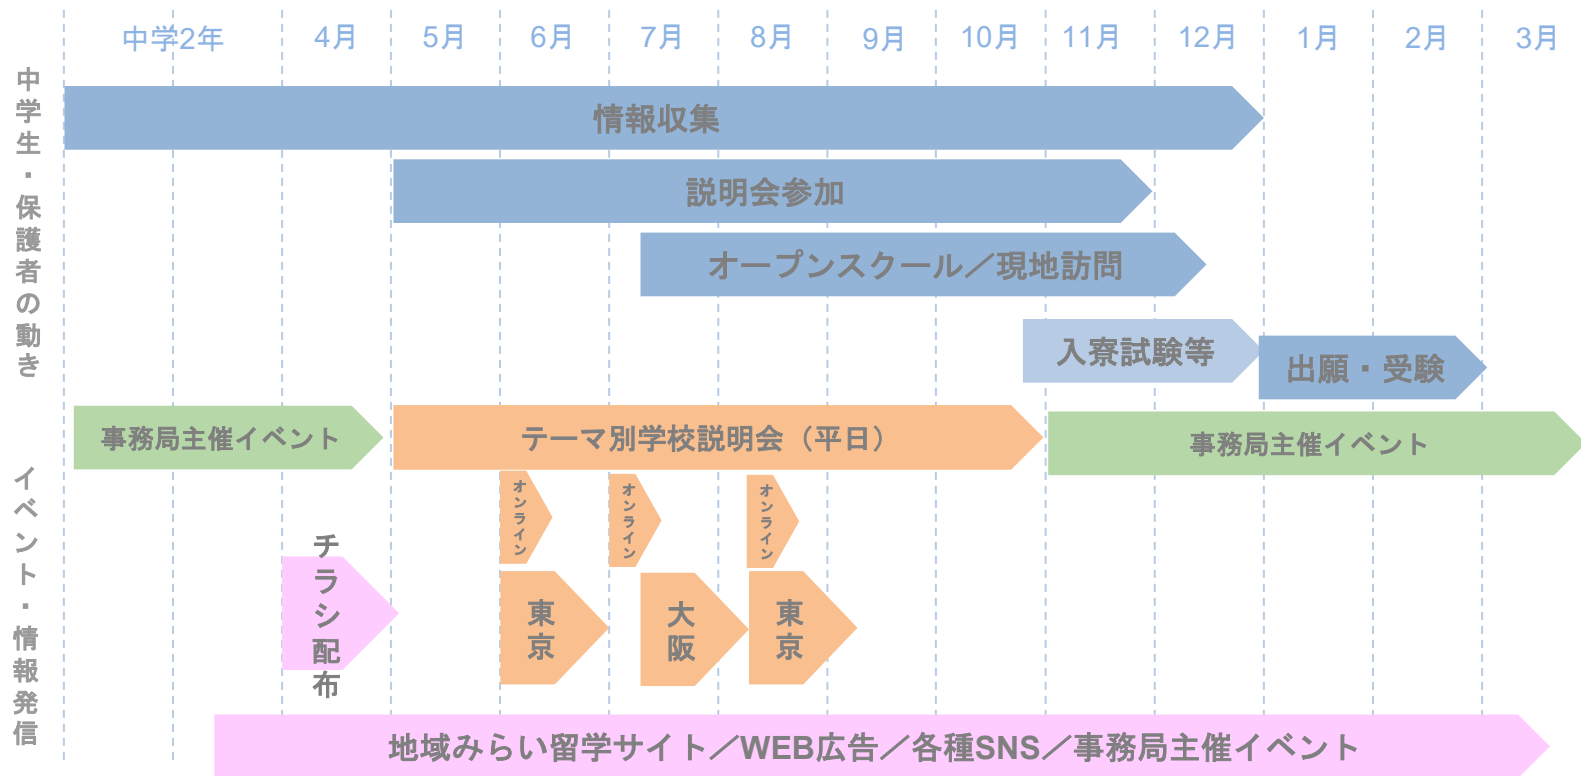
中学2年 4月 5月 6月 7月 8月 9月 10月 11月 12月 1月 2月 3月

中学生・保護者の動き

情報収集

説明会参加

オープンスクール／現地訪問

入寮試験等

出願・受験

イベント・情報発信

事務局主催イベント

テーマ別学校説明会（平日）

事務局主催イベント

オンライン

オンライン

オンライン

チラシ配布

東京

大阪

東京

地域みらい留学サイト／WEB広告／各種SNS／事務局主催イベント